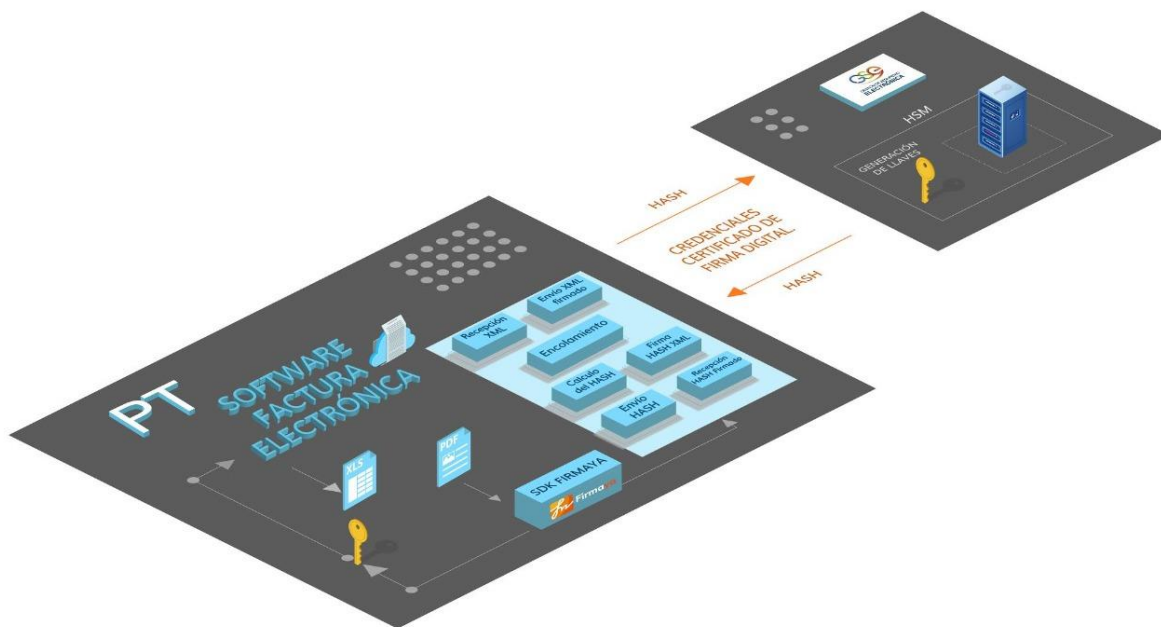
GSE
ELECTRÓNICA

HSM

GENERACIÓN DE LLAVES

HASH

CREDENCIALES CERTIFICADO DE FIRMA DIGITAL

HASH

PT

SOFTWARE FACTURA ELECTRÓNICA

Recepción XML

Envío XML firmado

Encolamiento

Firma HASH XML

Calculo del HASH

Recepción HASH firmado

Envío HASH

XLS

PDF

SDK FIRMAYA

Firma